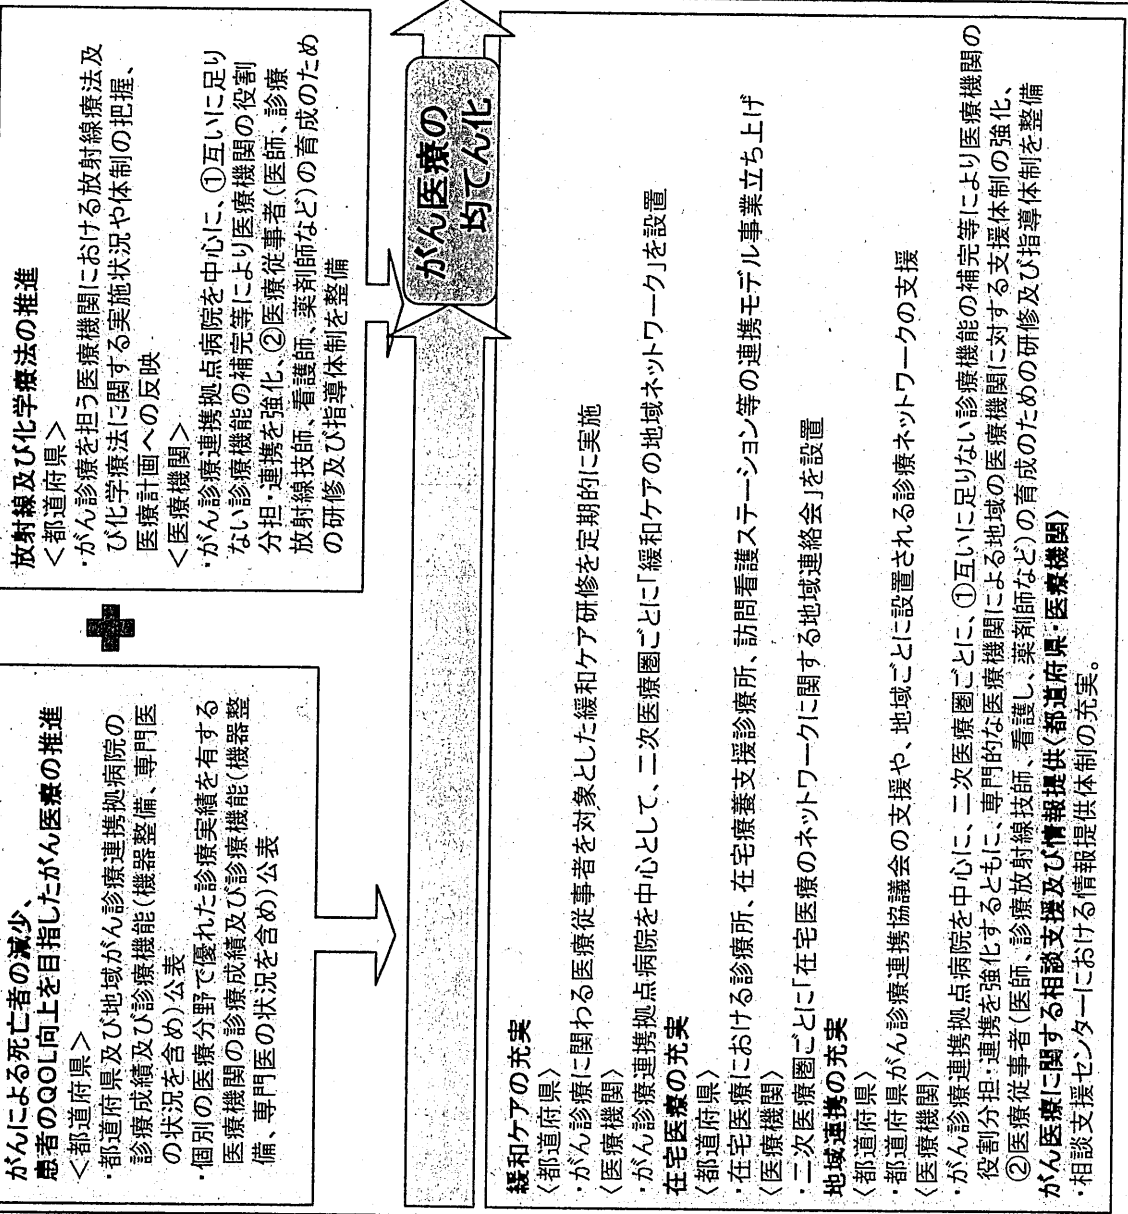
がんによる死亡者の減少、
患者のQOL向上を目指したがん医療の推進
＜都道府県＞
・都道府県及び地域がん診療連携拠点病院の診療成績及び診療機能（機器整備、専門医の状況を含め）公表
・個別の医療分野で優れた診療実績を有する医療機関の診療成績及び診療機能（機器整備、専門医の状況を含め）公表

放射線及び化学療法の推進
＜都道府県＞
・がん診療を担う医療機関における放射線療法及び化学療法に関する実施状況や体制の把握、医療計画への反映
＜医療機関＞
・がん診療連携拠点病院を中心に、①互いに足りない診療機能の補完等により医療機関の役割分担・連携を強化、②医療従事者（医師、診療放射線技師、看護師、薬剤師など）の育成のための研修及び指導体制を整備

がん医療の均てん化

緩和ケアの充実
〈都道府県〉
・がん診療に関わる医療従事者を対象とした緩和ケア研修を定期的に実施
〈医療機関〉
・がん診療連携拠点病院を中心として、二次医療圏ごとに「緩和ケアの地域ネットワーク」を設置
在宅医療の充実
〈都道府県〉
・在宅医療における診療所、在宅療養支援診療所、訪問看護ステーション等の連携モデル事業立ち上げ
〈医療機関〉
・二次医療圏ごとに「在宅医療のネットワークに関する地域連絡会」を設置
地域連携の充実
〈都道府県〉
・都道府県がん診療連携協議会の支援や、地域ごとに設置される診療ネットワークの支援
〈医療機関〉
・がん診療連携拠点病院を中心に、二次医療圏ごとに、①互いに足りない診療機能の補完等により医療機関の役割分担・連携を強化するとともに、専門的な医療機関による地域の医療機関に対する支援体制の強化、②医療従事者（医師、診療放射線技師、看護し、薬剤師など）の育成のための研修及び指導体制を整備
がん医療に関する相談支援及び情報提供（都道府県・医療機関）
・相談支援センターにおける情報提供体制の充実。